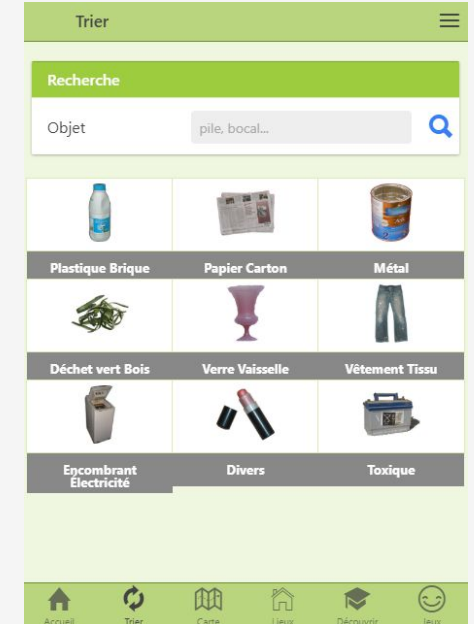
Trier

Recherche

Objet

pile, bocal...

Plastique Brique

Papier Carton

Métal

Déchet vert Bois

Verre Vaisselle

Vêtement Tissu

Encombrant Électricité

Divers

Toxique

Accueil

Trier

Carte

Lieux

Découvrir

Jeux